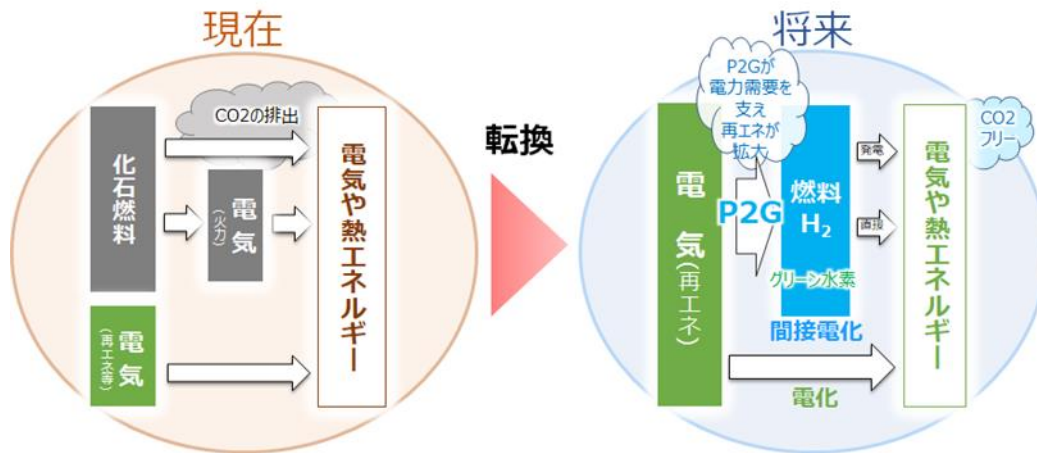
現在

CO2の排出

化石燃料

電気（火力）

電気や熱エネルギー

電気（再エネ等）

転換

将来

P2Gが電力需要を支え再エネが拡大

CO2フリー

電気（再エネ）

P2G

燃料 $H_2$

グリーン水素

発電

直接

電気や熱エネルギー

間接電化

電化